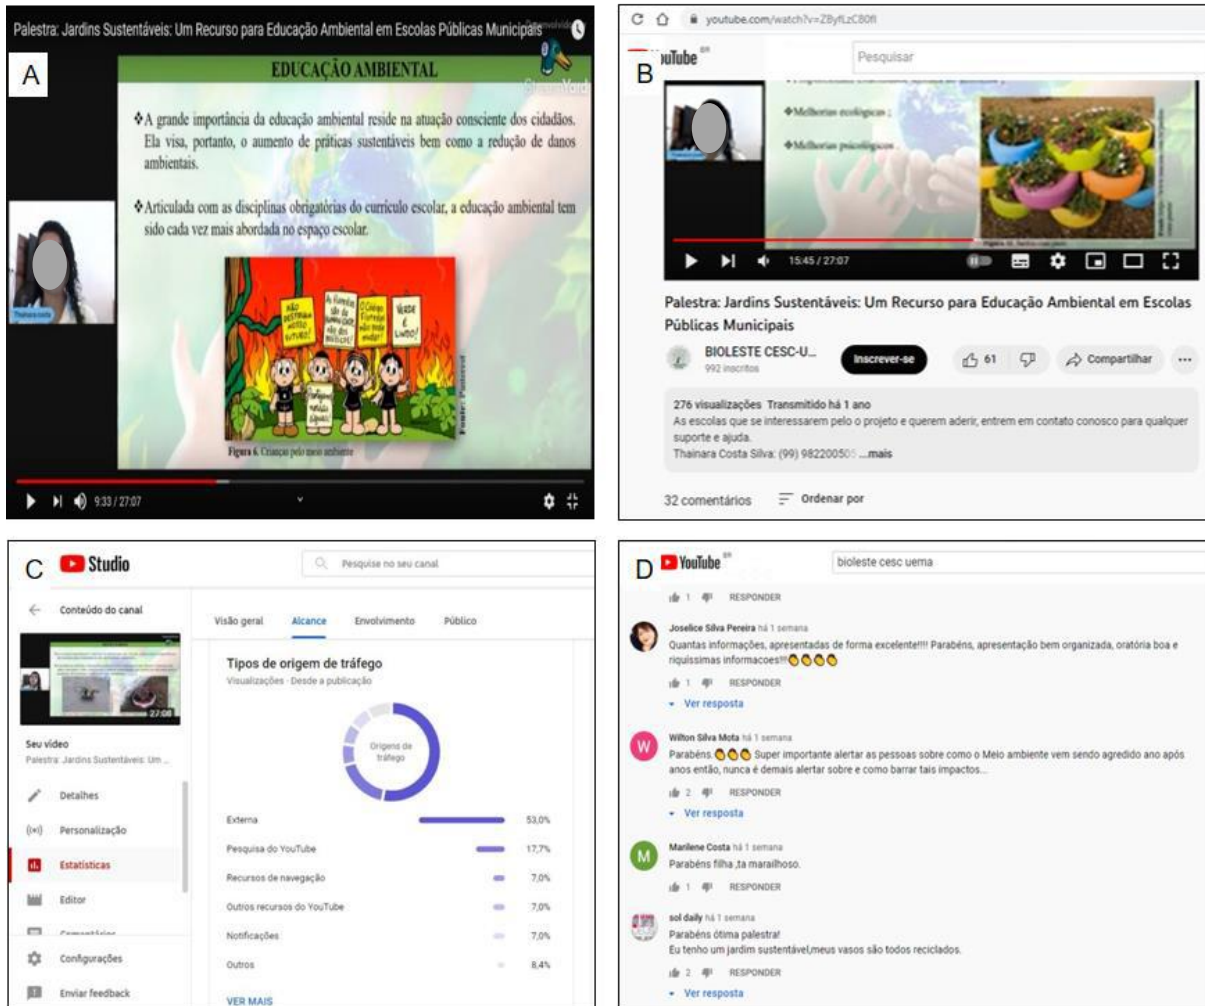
A

Palestra: Jardins Sustentáveis: Um Recurso para Educação Ambiental em Escolas Públicas Municipais

EDUCAÇÃO AMBIENTAL

❖A grande importância da educação ambiental reside na atuação consciente dos cidadãos. Ela visa, portanto, o aumento de práticas sustentáveis bem como a redução de danos ambientais.

❖Articulada com as disciplinas obrigatórias do currículo escolar, a educação ambiental tem sido cada vez mais abordada no espaço escolar.

Figura 6. Crianças pelo meio ambiente

Thainara costa

9:33 / 27:07

B

youtube.com/watch?v=ZByfLzC80fI

YouTube

Pesquisar

❖Melhorias ecológicas ;

❖Melhorias psicológicas .

15:45 / 27:07

Palestra: Jardins Sustentáveis: Um Recurso para Educação Ambiental em Escolas Públicas Municipais

BIOLESTE CESC-U...
992 inscritos

Increver-se

61

Compartilhar

276 visualizações Transmitido há 1 ano
As escolas que se interessarem pelo o projeto e querem aderir, entrem em contato conosco para qualquer suporte e ajuda.
Thainara Costa Silva: (99) 982200505 ...mais

32 comentários

Ordenar por

C

Studio

Pesquise no seu canal

Conteúdo do canal

27:06

Seu vídeo
Palestra: Jardins Sustentáveis: Um ...

Detalhes

Personalização

Estatísticas

Editor

Configurações

Enviar feedback

Visão geral

Alcance

Envolvimento

Público

Tipos de origem de tráfego
Visualizações · Desde a publicação

Origens de tráfego

| | |
|---|---|
| Externa | 53,0% |
| Pesquisa do YouTube | 17,7% |
| Recursos de navegação | 7,0% |
| Outros recursos do YouTube | 7,0% |
| Notificações | 7,0% |
| Outros | 8,4% |

VER MAIS

D

YouTube

bioleste cesc uema

1 RESPONDER

Joselice Silva Pereira há 1 semana
Quantas informações, apresentadas de forma excelente!!!! Parabéns, apresentação bem organizada, oratória boa e riquíssimas informacoes!!!👏👏👏👏

1 RESPONDER

Ver resposta

Wilton Silva Mota há 1 semana
Parabéns.👏👏👏 Super importante alertar as pessoas sobre como o Meio ambiente vem sendo agredido ano após anos então, nunca é demais alertar sobre e como barrar tais impactos...

2 RESPONDER

Ver resposta

Marilene Costa há 1 semana
Parabéns filha ,ta maralhoso.

1 RESPONDER

sol daily há 1 semana
Parabéns ótima palestra!
Eu tenho um jardim sustentável,meus vasos são todos reciclados.

2 RESPONDER

Ver resposta